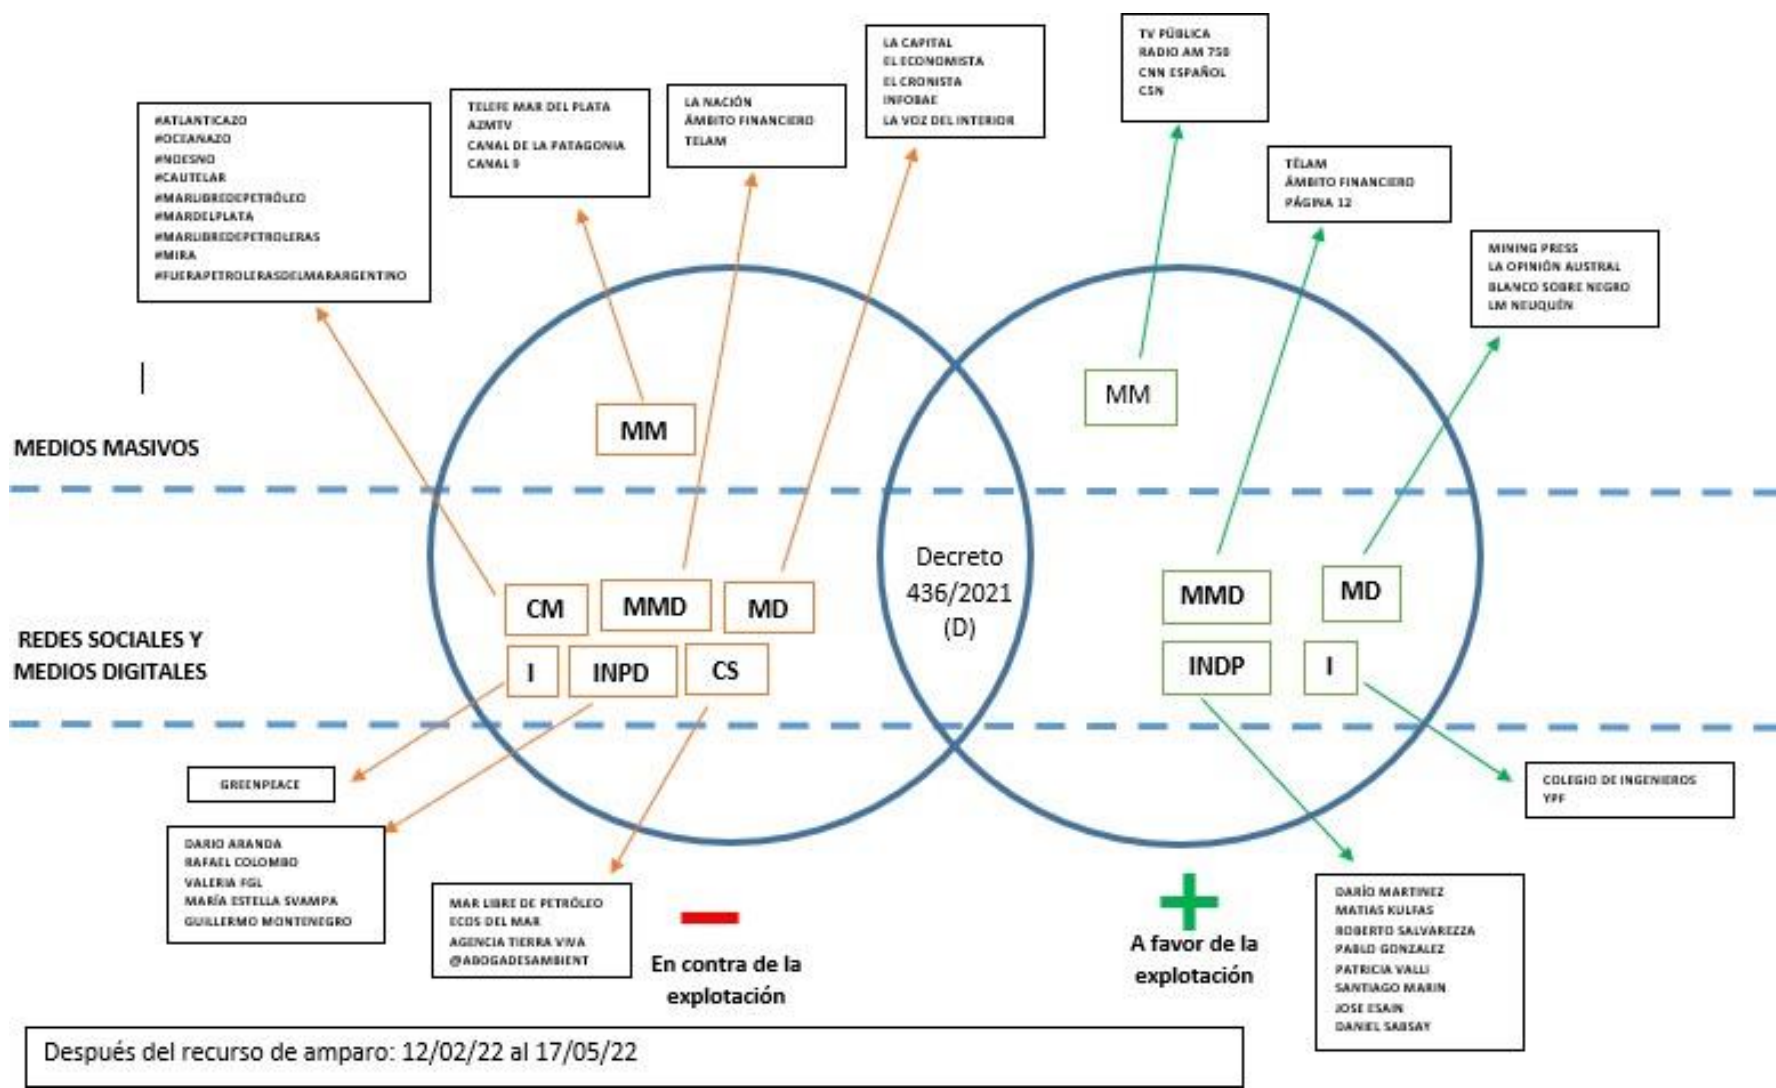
#ATLANTICAZO
#OCEANAZO
#NOESNO
#CAUTELAR
#MARLIBREDEPETRÓLEO
#MARDELPLATA
#MARLIBREDEPETROLERAS
#MIRA
#FUERAPETROLERASDELMARARGENTINO

TELEFE MAR DEL PLATA
AZMTV
CANAL DE LA PATAGONIA
CANAL 9

LA NACIÓN
ÁMBITO FINANCIERO
TELAM

LA CAPITAL
EL ECONOMISTA
EL CRONISTA
INFOBAE
LA VOZ DEL INTERIOR

TV PÚBLICA
RADIO AM 750
CNN ESPAÑOL
C5N

TÉLAM
ÁMBITO FINANCIERO
PÁGINA 12

MINING PRESS
LA OPINIÓN AUSTRAL
BLANCO SOBRE NEGRO
LM NEUQUÉN

MEDIOS MASIVOS

MM

MM

REDES SOCIALES Y MEDIOS DIGITALES

CM
MMD
MD
I
INPD
CS

Decreto 436/2021 (D)

MMD
MD
INDP
I

GREENPEACE

DARIO ARANDA
RAFAEL COLOMBO
VALERIA FGL
MARÍA ESTELLA SVAMPA
GUILLERMO MONTENEGRO

MAR LIBRE DE PETRÓLEO
ECOS DEL MAR
AGENCIA TIERRA VIVA
@ABOGADESAMBIENT

En contra de la explotación

A favor de la explotación

COLEGIO DE INGENIEROS
YPF

DARÍO MARTINEZ
MATIAS KULFAS
ROBERTO SALVAREZZA
PABLO GONZALEZ
PATRICIA VALLI
SANTIAGO MARIN
JOSE ESAIN
DANIEL SABSAY

Después del recurso de amparo: 12/02/22 al 17/05/22